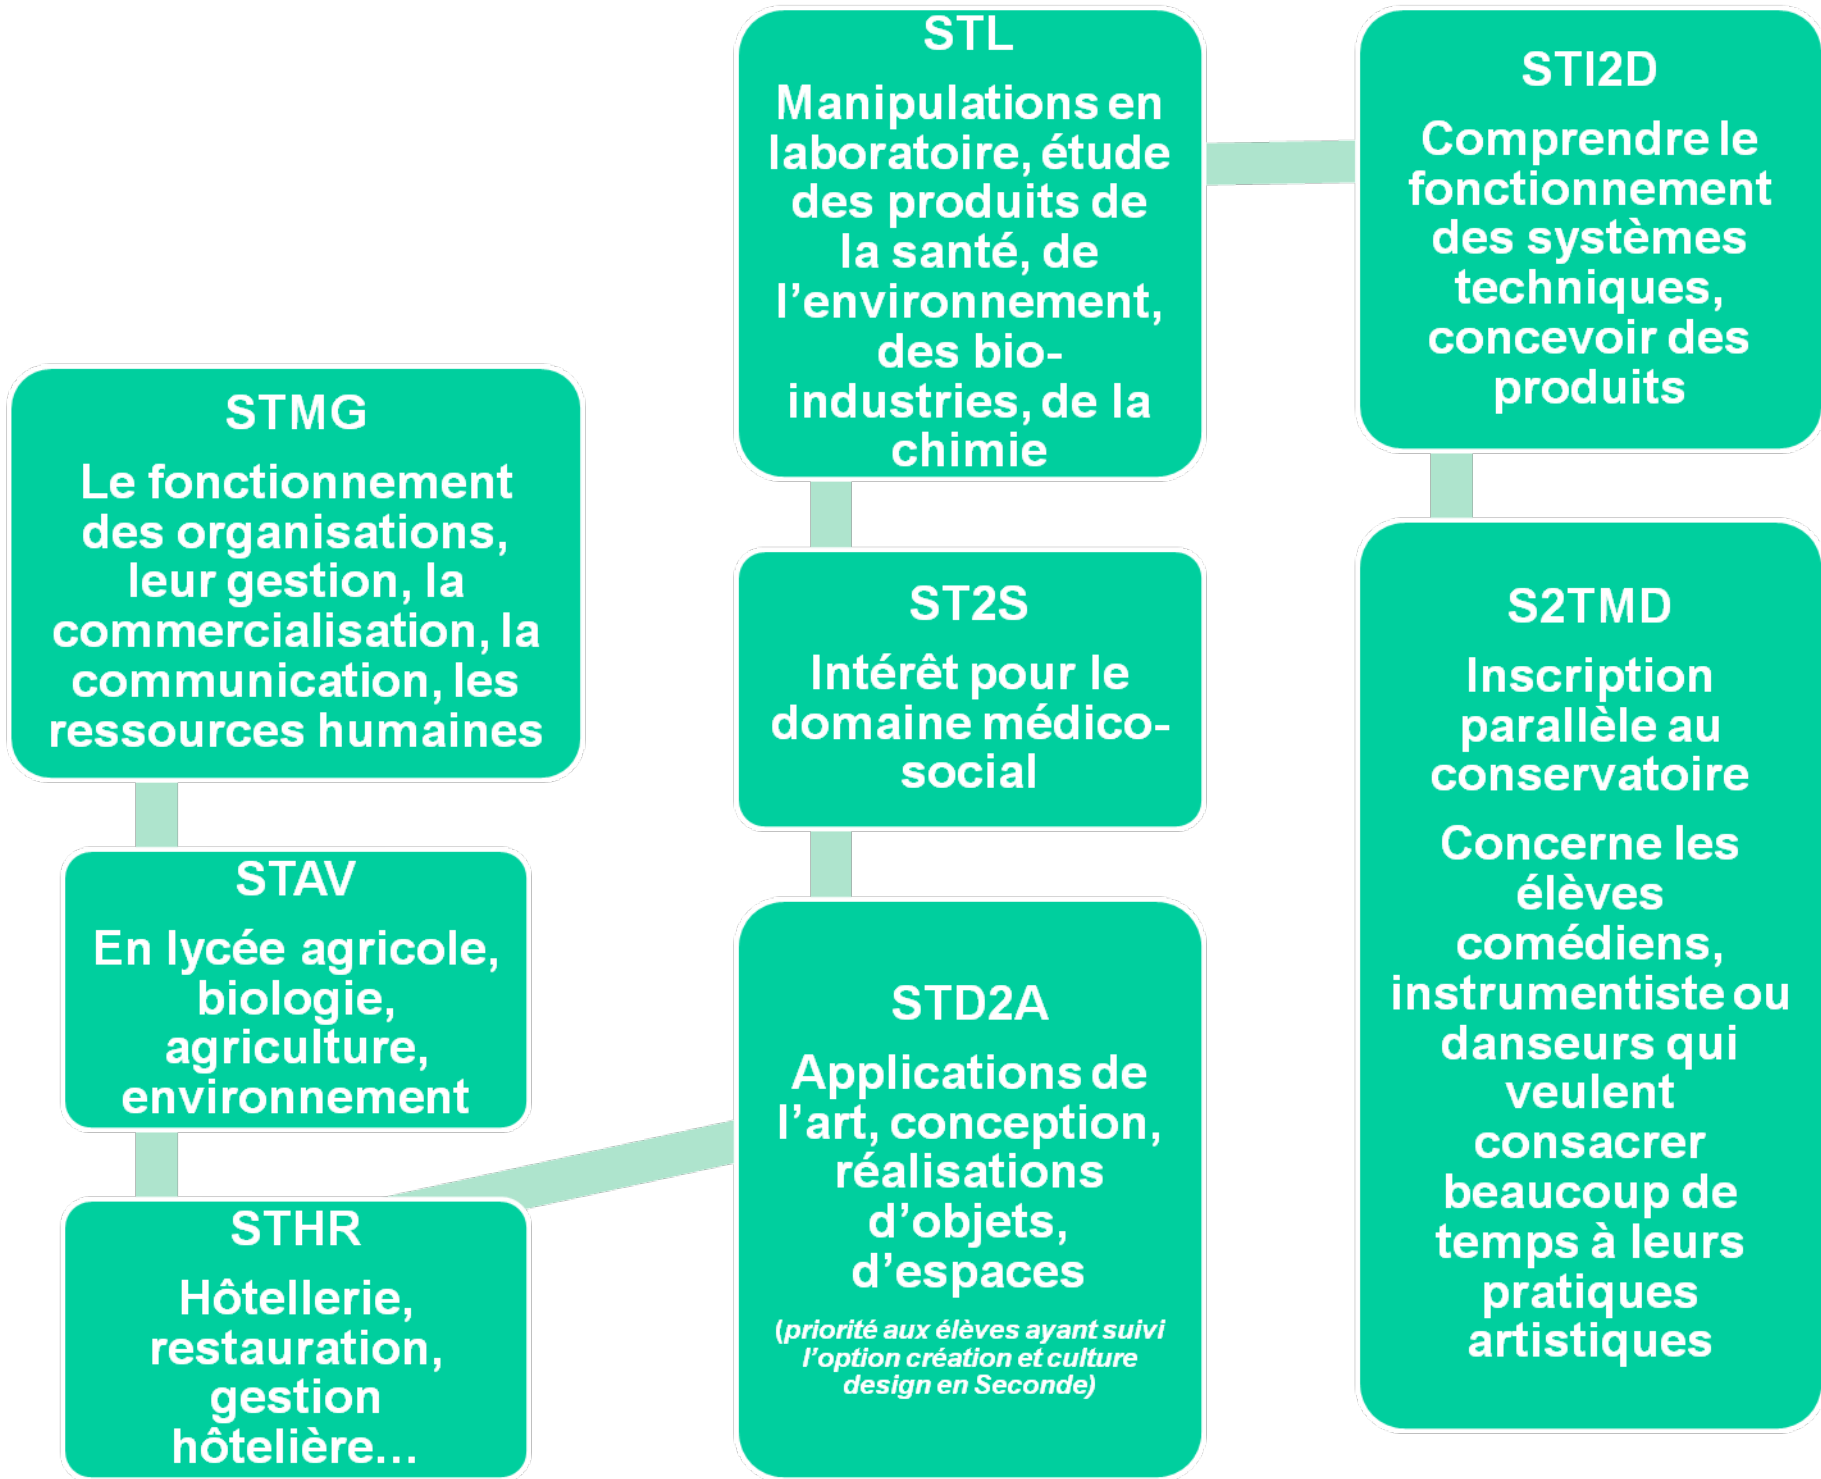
STMG

Le fonctionnement des organisations, leur gestion, la commercialisation, la communication, les ressources humaines

STAV

En lycée agricole, biologie, agriculture, environnement

STHR

Hôtellerie, restauration, gestion hôtelière…

STL

Manipulations en laboratoire, étude des produits de la santé, de l’environnement, des bio-industries, de la chimie

ST2S

Intérêt pour le domaine médico-social

STD2A

Applications de l’art, conception, réalisations d’objets, d’espaces

(priorité aux élèves ayant suivi l’option création et culture design en Seconde)

STI2D

Comprendre le fonctionnement des systèmes techniques, concevoir des produits

S2TMD

Inscription parallèle au conservatoire

Concerne les élèves comédiens, instrumentiste ou danseurs qui veulent consacrer beaucoup de temps à leurs pratiques artistiques